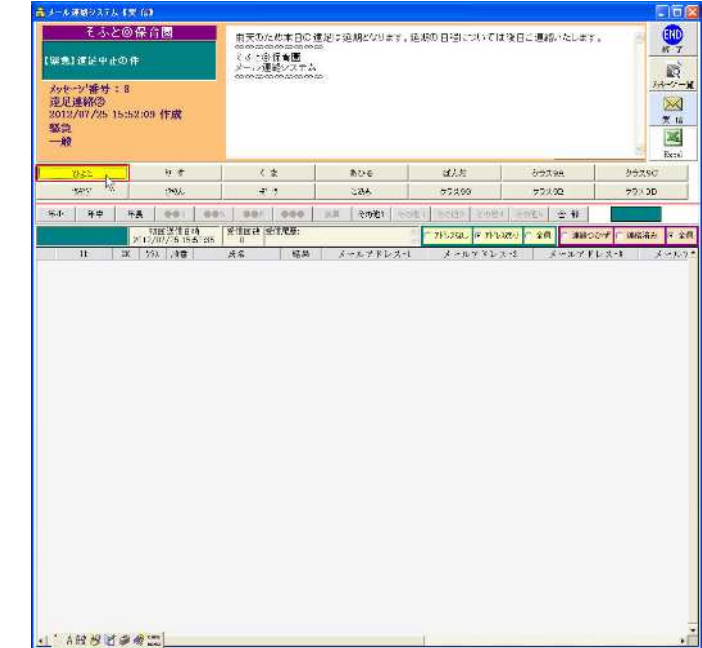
メール連絡システム（受信）

そふと◎保育園

【緊急】遠足中止の件

メッセージ番号：8
遠足連絡②
2012/07/25 15:52:09 作成
緊急
一般

雨天のため本日の遠足は延期となります。延期の日程については後日ご連絡いたします。
◎◎◎◎◎◎◎◎◎◎◎◎◎
そふと◎保育園
メール連絡システム
◎◎◎◎◎◎◎◎◎◎◎◎◎

END
終了
メッセージ一覧
受信
Excel

ひよこ | りす | くま | あひる | ぱんだ | クラス9A | クラス9C
ぞう | きりん | ヤギ | こあら | クラス9B | クラス9D | クラス9D

年少 | 年中 | 年長 | ●●○ | ●●○ | ●●○ | ●●● | 職員 | その他1 | その他2 | その他3 | その他4 | その他5 | 全部

初回送信日時 2012/07/25 15:52:05 | 送信回数 0 | 送信履歴:
アドレスなし | アドレスあり | 全員 | 連絡なし | 連絡済み | 全員

ID | 選 | クラス | 番号 | 氏名 | 続柄 | メールアドレス-1 | メールアドレス-2 | メールアドレス-3 | メールアド